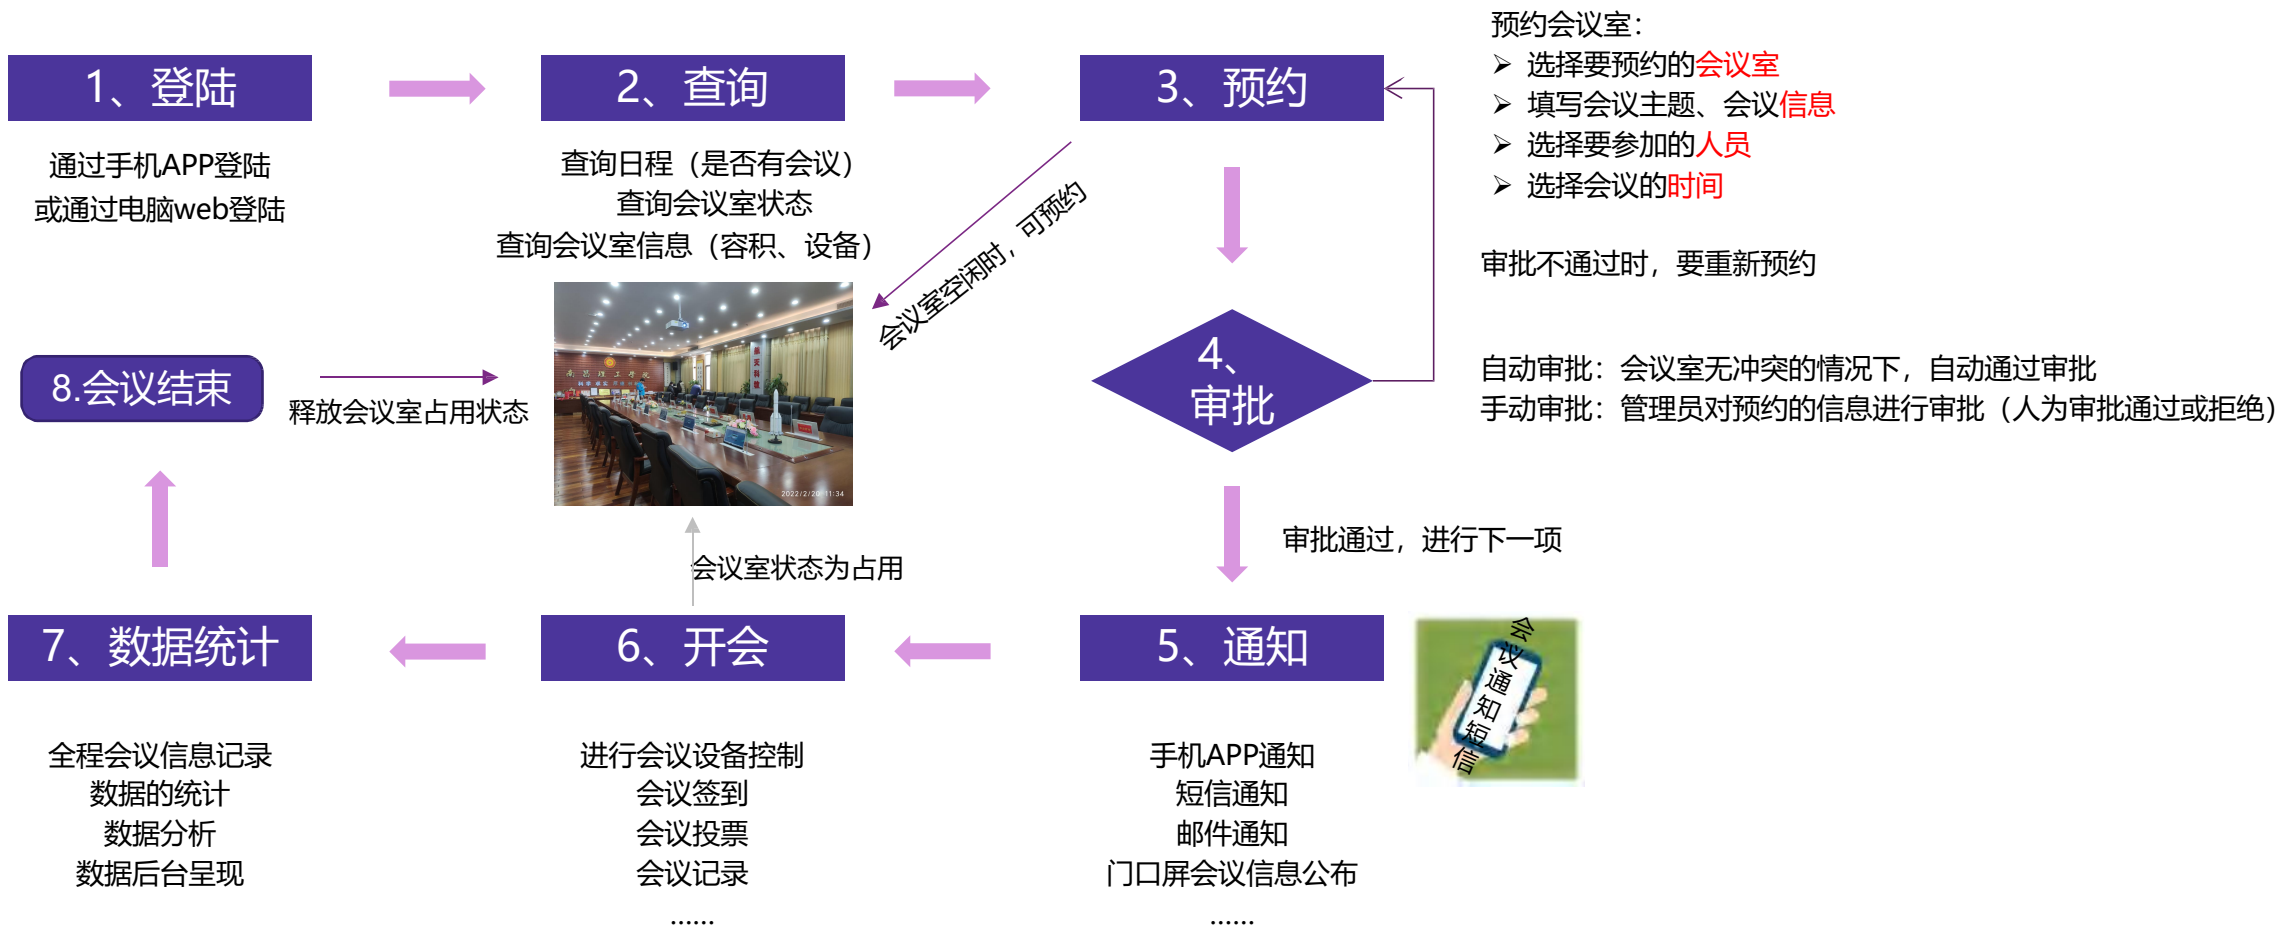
1、登陆

通过手机APP登陆
或通过电脑web登陆

2、查询

查询日程（是否有会议）
查询会议室状态
查询会议室信息（容积、设备）

3、预约

预约会议室：
➢ 选择要预约的会议室
➢ 填写会议主题、会议信息
➢ 选择要参加的人员
➢ 选择会议的时间

审批不通过时，要重新预约

会议室空闲时，可预约

4、审批

自动审批：会议室无冲突的情况下，自动通过审批
手动审批：管理员对预约的信息进行审批（人为审批通过或拒绝）

8.会议结束

释放会议室占用状态

审批通过，进行下一项

会议室状态为占用

7、数据统计

6、开会

5、通知

会议通知短信

全程会议信息记录
数据的统计
数据分析
数据后台呈现

进行会议设备控制
会议签到
会议投票
会议记录
……

手机APP通知
短信通知
邮件通知
门口屏会议信息公布
……